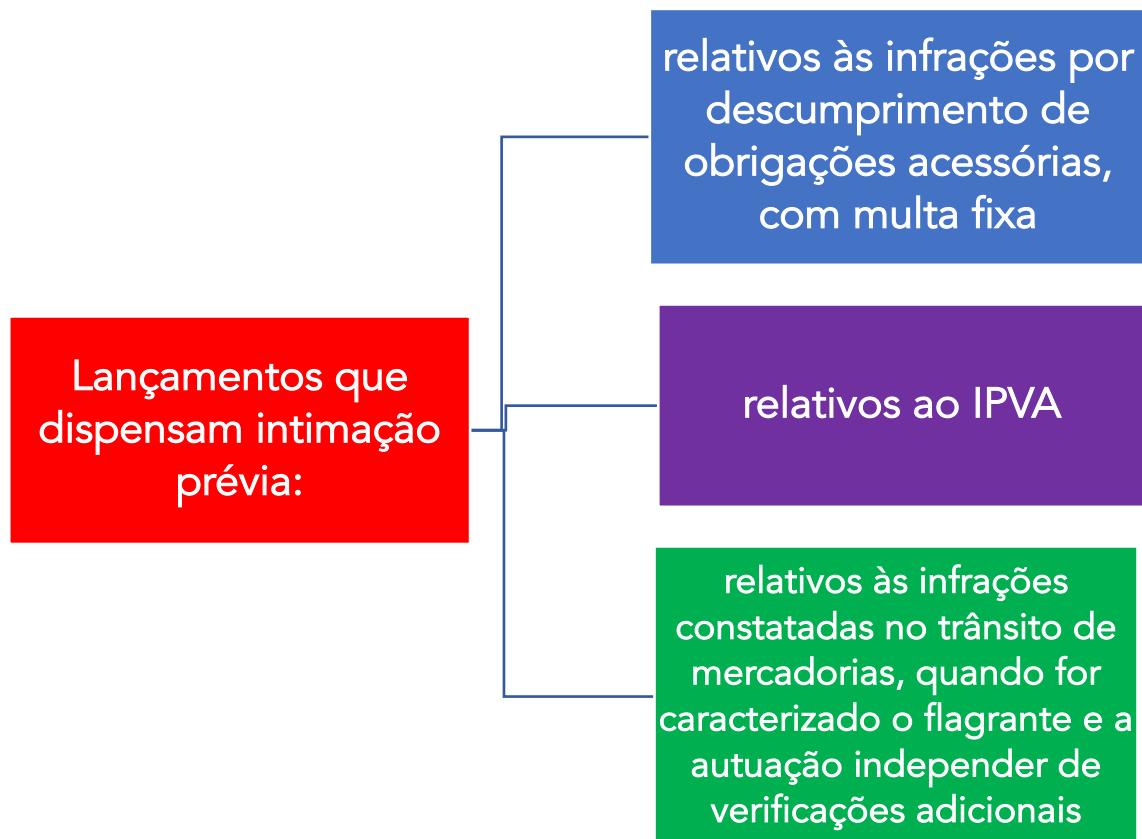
Lançamentos que dispensam intimação prévia:

relativos às infrações por descumprimento de obrigações acessórias, com multa fixa

relativos ao IPVA

relativos às infrações constatadas no trânsito de mercadorias, quando for caracterizado o flagrante e a autuação independer de verificações adicionais